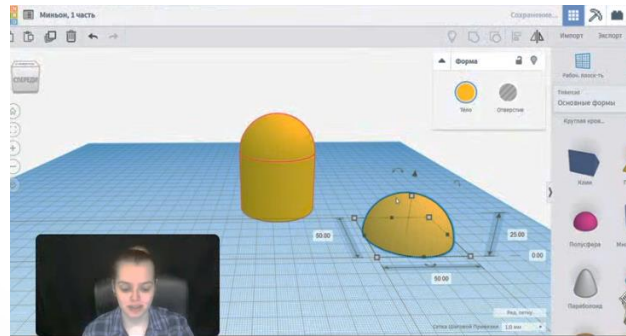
Миньон, 1 часть

Сохранение...

Импорт

Экспорт

СПЕРЕДИ

Форма

Твёрд.

Отверстие

Рабоч. плоск-ть

Tinkercad

Основные формы

Крупная кров...

Ящик

Полусфера

Параболоид

50.00

25.00

0.00

50.00

Вид. сетки

Сетка угловой Привязки

1.0 мм